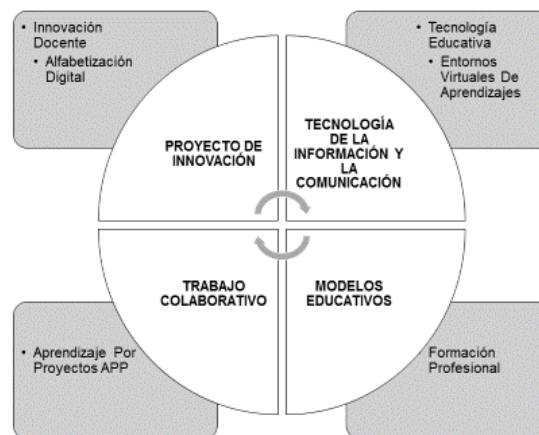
• Innovación Docente
• Alfabetización Digital

• Tecnología Educativa
• Entornos Virtuales De Aprendizajes

PROYECTO DE INNOVACIÓN

TECNOLOGÍA DE LA INFORMACIÓN Y LA COMUNICACIÓN

TRABAJO COLABORATIVO

MODELOS EDUCATIVOS

• Aprendizaje Por Proyectos APP

Formación Profesional